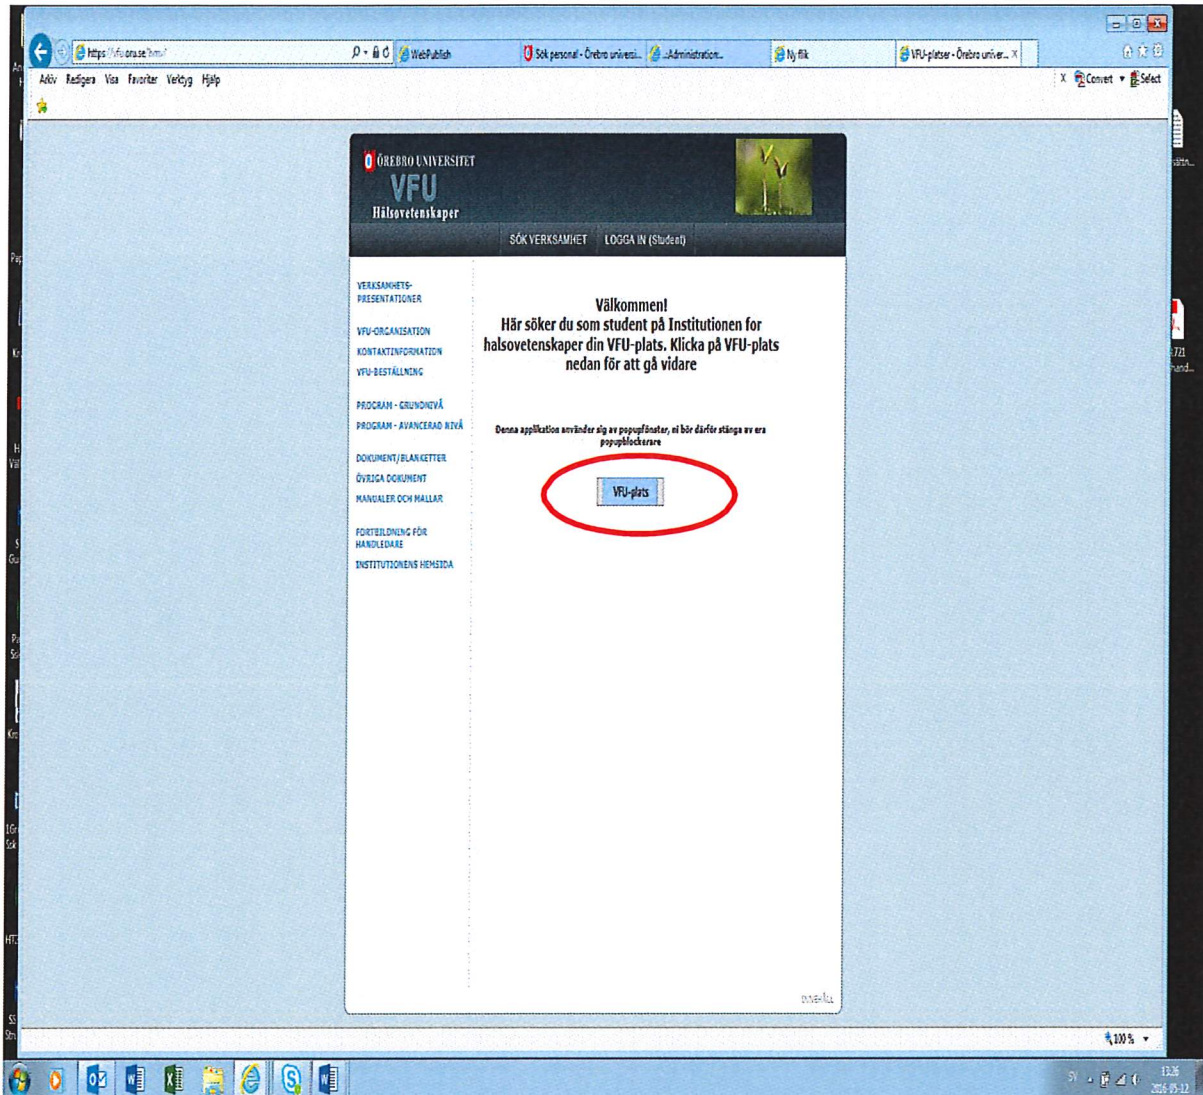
https://vfu.oru.se/hms/

WebPublish

Sök personal - Örebro universi...

..:Administration...

Ny flik

VFU-platser - Örebro univer...

Arkiv Redigera Visa Favoriter Verktyg Hjälp

Convert Select

ÖREBRO UNIVERSITET

VFU

Hälsovetenskaper

SÖK VERKSAMHET LOGGA IN (Student)

VERKSAMHETS-PRESENTATIONER

VFU-ORGANISATION

KONTAKTINFORMATION

VFU-BESTÄLLNING

PROGRAM - GRUNDNIVÅ

PROGRAM - AVANCERAD NIVÅ

DOKUMENT/BLANKETTER

ÖVRIGA DOKUMENT

MANUALER OCH MALLAR

FORTBILDNING FÖR HANDLEDARE

INSTITUTIONENS HEMSIDA

Välkommen!
Här söker du som student på Institutionen for halsovetenskaper din VFU-plats. Klicka på VFU-plats nedan för att gå vidare

Denna applikation använder sig av popupfönster, ni bör därför stänga av era popupblockerare

VFU-plats

DUVEHÅLL

100 %

SV

13:26
2016-05-12